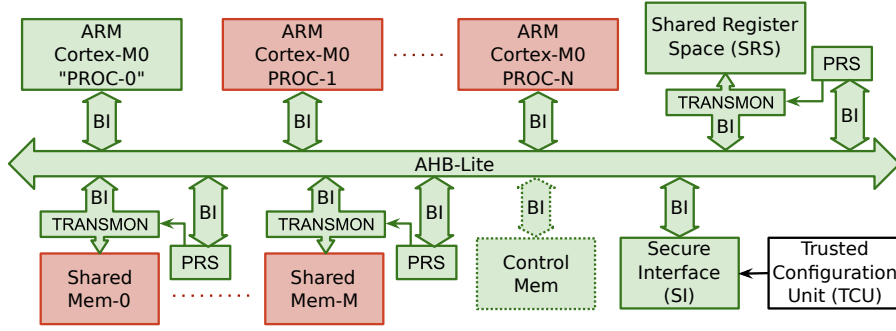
ARM Cortex-M0 "PROC-0"

ARM Cortex-M0 PROC-1

......

ARM Cortex-M0 PROC-N

Shared Register Space (SRS)

PRS

TRANSMON

BI

BI

BI

BI

BI

AHB-Lite

BI

TRANSMON

BI

Shared Mem-0

PRS

.........

BI

TRANSMON

BI

Shared Mem-M

PRS

BI

Control Mem

BI

Secure Interface (SI)

Trusted Configuration Unit (TCU)